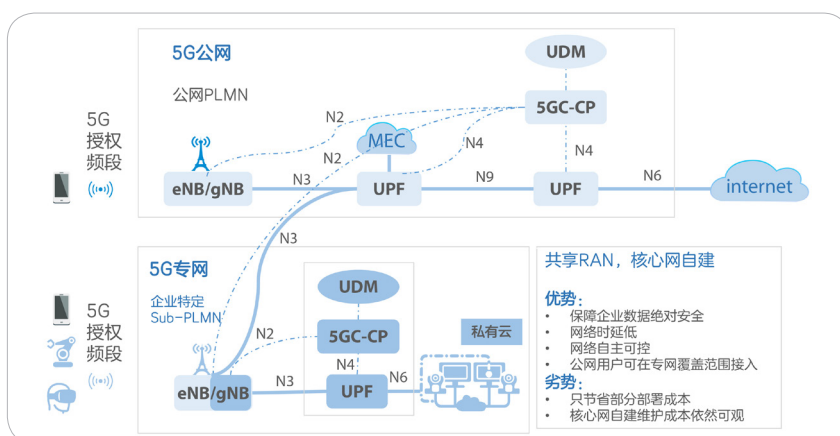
5G公网

公网PLMN

UDM

5GC-CP

N2

N2

N4

MEC

N4

5G
授权
频段

eNB/gNB

N3

UPF

N9

UPF

N6

internet

N3

5G专网

企业特定
Sub-PLMN

UDM

5GC-CP

N2

私有云

N4

5G
授权
频段

eNB/gNB

N3

UPF

N6

共享RAN，核心网自建

优势：
• 保障企业数据绝对安全
• 网络时延低
• 网络自主可控
• 公网用户可在专网覆盖范围接入

劣势：
• 只节省部分部署成本
• 核心网自建维护成本依然可观